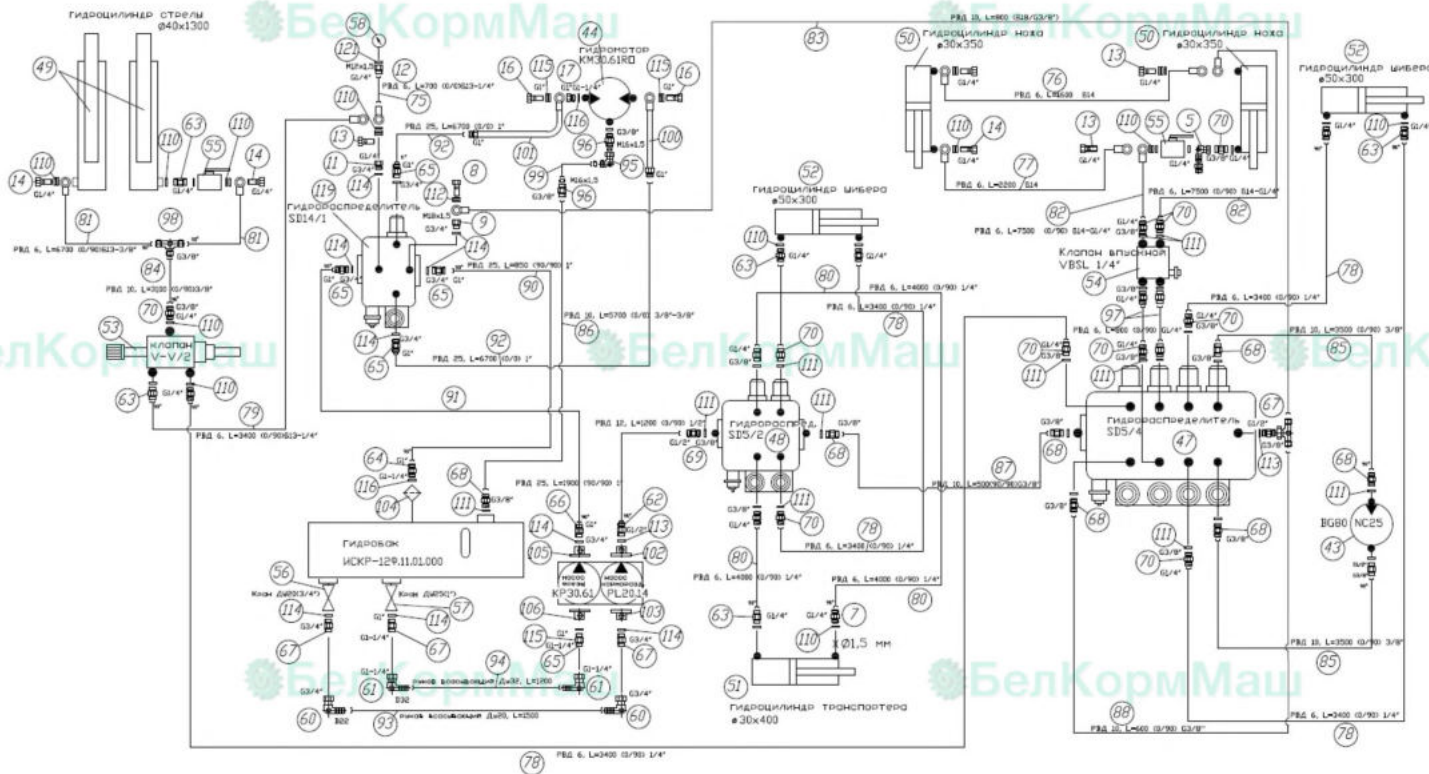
Гидроцилиндр стрелы ø40x1300

БелКормМаш

Гидромотор KM30.61RD

Гидроцилиндр ножа ø30x350

Гидроцилиндр ножа ø30x350

Гидроцилиндр шибера ø50x300

49 110 63 55 110 14 14 110 G1/4" 81 98 81

РВД 6, L=6700 (0/90)G3-3/8"

84

РВД 10, L=3030 (0/90)G3/8"

70 G3/8" G1/4" 110

53 Клапан V-V/2

63 G1/4" 110

79

РВД 6, L=3400 (0/90)G3-1/4"

58 121 M16x1,5 G1/4" 12 РВД 6, L=700 (0/0)G3-1/4" 75 110 13 11 114 65 119 Гидрораспределитель SD14/1

16 115 17 44 115 16

РВД 25, L=6700 (0/0) 1"

92 101 116 96 100 99 95 96 8 12 9 M18x1,5 G3/4"

114 65 114 65

РВД 25, L=4850 (90/90) 1"

90

РВД 10, L=5700 (0/0) 3/8"-3/8"

86

114 65 92

РВД 25, L=6700 (0/0) 1"

91

83

РВД 10, L=800 (0/0)G3/8"

50 76 РВД 6, L=600 S14

110 14 13 110 55 5 70

77 РВД 6, L=2200 S14

82 РВД 6, L=7500 (0/90) S14-G1/4" 82

РВД 6, L=7500 (0/90) S14-G1/4"

70 111

Клапан впускной VBSL 1/4"

54

52 Гидроцилиндр шибера ø50x300

110 63 80

РВД 6, L=4000 (0/90) 1/4"

РВД 6, L=3400 (0/90) 1/4"

78

70 111

111 Гидрораспред. SD5/2 48 111 68

РВД 12, L=1200 (0/90) 1/2"

69

111 70

78 РВД 6, L=3400 (0/90) 1/4"

80 РВД 6, L=4000 (0/90) 1/4"

63 РВД 6, L=4000 (0/90) 1/4" 7 110 80 Ø1,5 мм

51 Гидроцилиндр транспортера ø30x400

97 РВД 6, L=600 (0/90) 1/4"

РВД 6, L=3400 (0/90) 1/4" 70 78

РВД 10, L=3500 (0/90) 3/8" 85

70 111 111 70 68

Гидрораспределитель SD5/4 47 67 113

87 РВД 10, L=500(90/90)G3/8" 68

68 111 70 68

68 111 BG80 NC25 43

РВД 10, L=3500 (0/90) 3/8" 85

88 РВД 10, L=600 (0/90) G3/8"

РВД 6, L=3400 (0/90) 1/4" 78

64 116 104 68 111

РВД 25, L=1900 (90/90) 1"

66 114 105 62 113 102

Гидробак ИСКР-129.11.01.000

KP30.61 PL20.14

56 Кран Ду20(3/4") 57 Кран Ду25(1")

114 67 114 67 106 115 65 103 114 67

61 Рукав всасывающий Ду32, L=1200 94 61

60 D22 93 Рукав всасывающий Ду20, L=1500 60

78 РВД 6, L=3400 (0/90) 1/4"